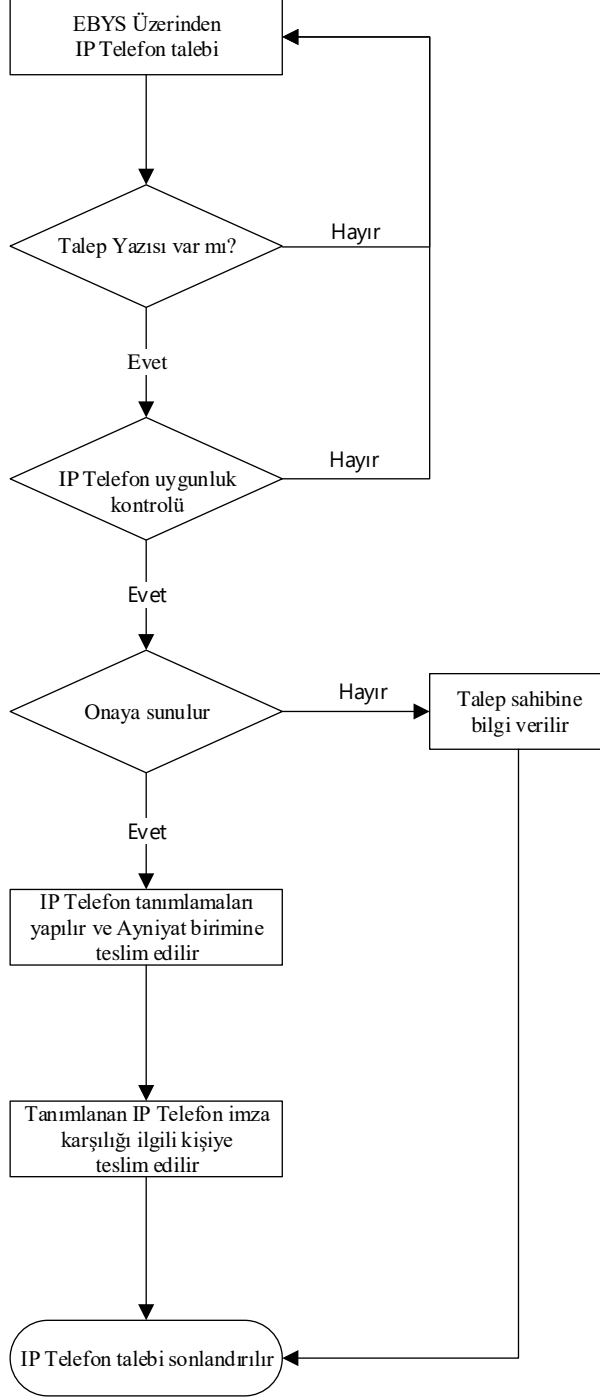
EBYS Üzerinden IP Telefon talebi

Talep Yazısı var mı?

Hayır

Evet

IP Telefon uygunluk kontrolü

Hayır

Evet

Onaya sunulur

Hayır

Talep sahibine bilgi verilir

Evet

IP Telefon tanımlamaları yapılır ve Ayniyat birimine teslim edilir

Tanımlanan IP Telefon imza karşılığı ilgili kişiye teslim edilir

IP Telefon talebi sonlandırılır